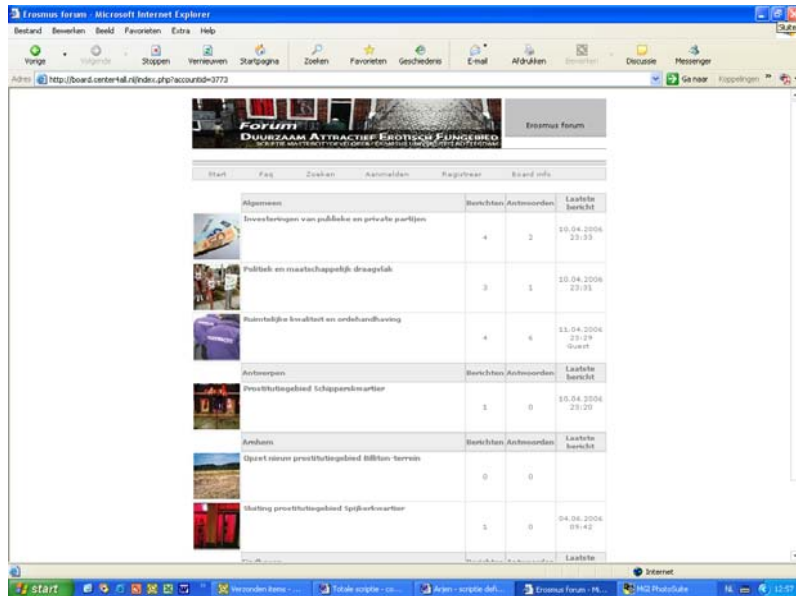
Erosmus forum - Microsoft Internet Explorer

Bestand Bewerken Beeld Favorieten Extra Help

Vorige Volgende Stoppen Vernieuwen Startpagina Zoeken Favorieten Geschiedenis E-mail Afdrukken Bewerken Discussie Messenger

Adres http://board.center4all.nl/index.php?accountid=3773 Ga naar Koppelingen

Forum
DUURZAAM ATTRACTIEF EROTISCH FUNGEBIED
SCRIPTIE MASTER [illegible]

Erosmus forum

Start Faq Zoeken Aanmelden Registreer Board info

| | Algemeen | Berichten | Antwoorden | Laatste bericht |
|---|---|---|---|---|
| | Investeringen van publieke en private partijen | 4 | 3 | 10.04.2006 23:33 |
| | Politiek en maatschappelijk draagvlak | 3 | 1 | 10.04.2006 23:31 |
| | Ruimtelijke kwaliteit en ordehandhaving | 4 | 6 | 11.04.2006 23:29 Guest |
| | Antwerpen | Berichten | Antwoorden | Laatste bericht |
| | Prostitutiegebied Schipperskwartier | 1 | 0 | 10.04.2006 23:20 |
| | Arnhem | Berichten | Antwoorden | Laatste bericht |
| | Opzet nieuw prostitutiegebied Billiton-terrein | 0 | 0 | |
| | Sluiting prostitutiegebied Spijkerkwartier | 1 | 0 | 04.06.2006 09:42 |
| | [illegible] | Berichten | Antwoorden | Laatste |

Internet

start Verzonden items - ... Totale scriptie - co... Arjen - scriptie defi... Erosmus forum - Mi... MGI PhotoSuite NL 12:57